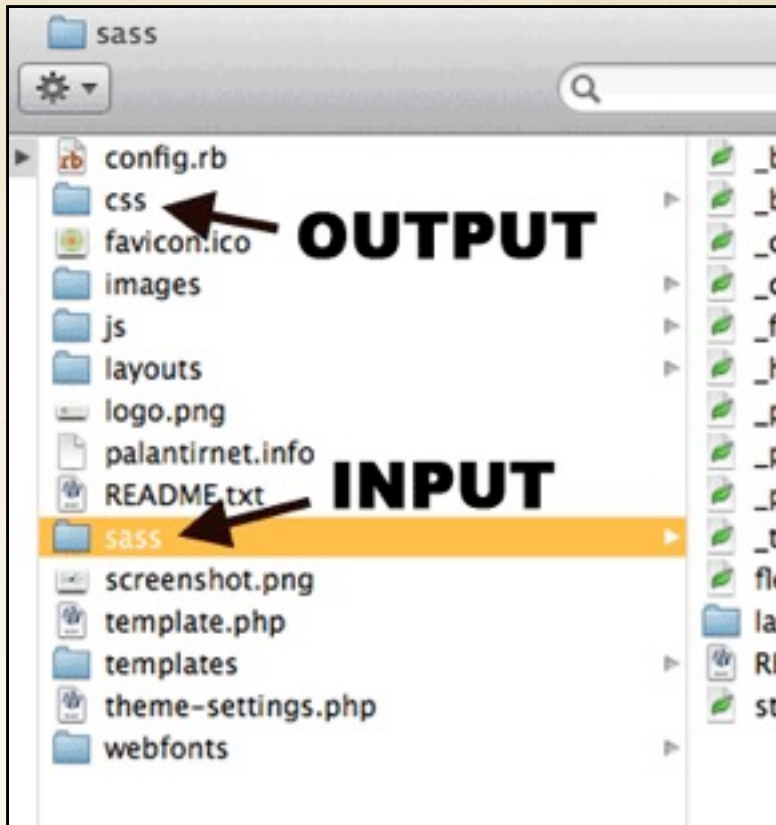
sass

config.rb
css
favicon.ico
images
js
layouts
logo.png
palantirnet.info
README.txt
sass
screenshot.png
template.php
templates
theme-settings.php
webfonts

OUTPUT

INPUT

_b
_b
_c
_c
_f
_h
_p
_p
_p
_t
fl
la
RI
st